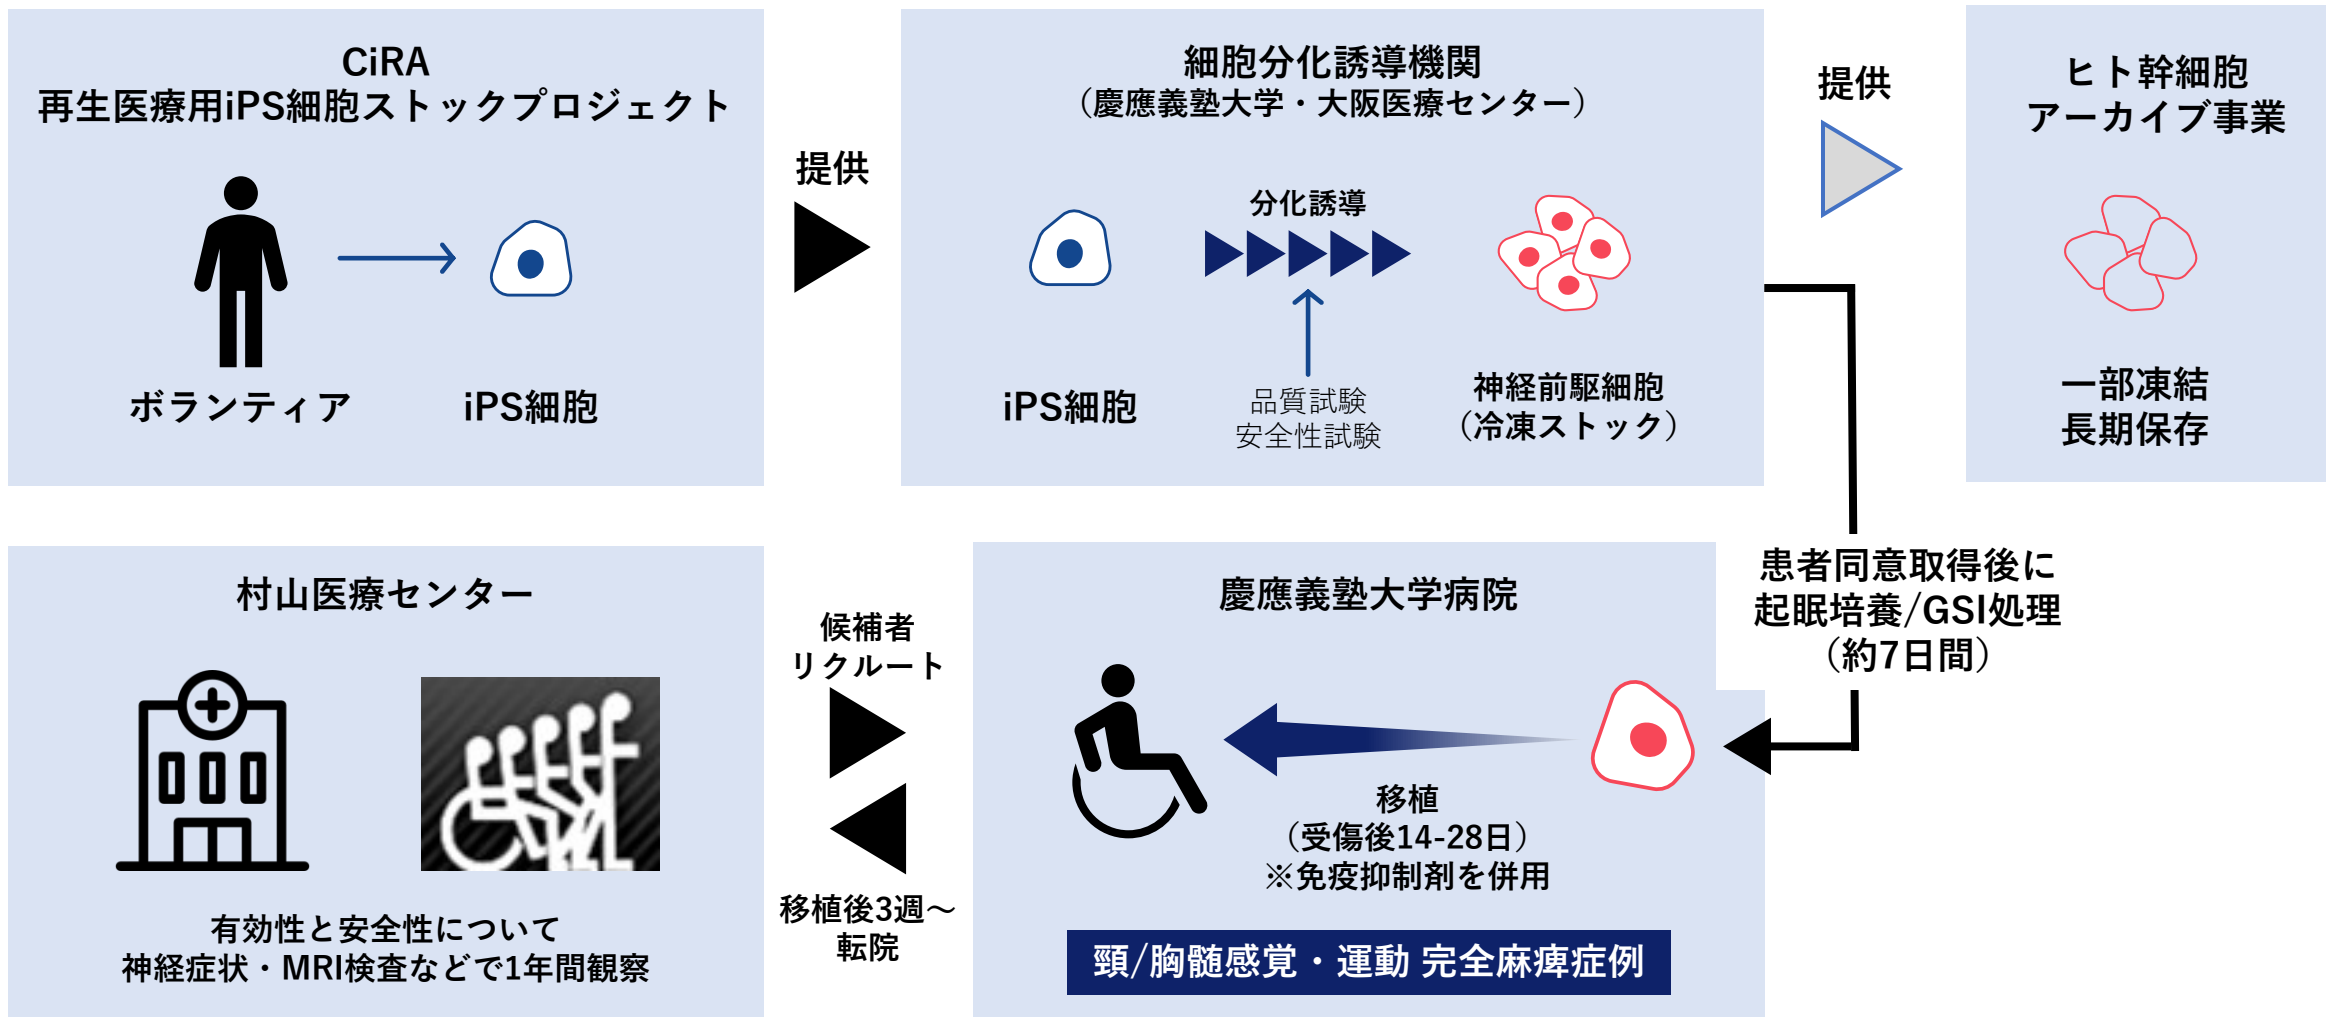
CiRA
再生医療用iPS細胞ストックプロジェクト

ボランティア　iPS細胞

提供

細胞分化誘導機関
（慶應義塾大学・大阪医療センター）

分化誘導

iPS細胞

品質試験
安全性試験

神経前駆細胞
（冷凍ストック）

提供

ヒト幹細胞
アーカイブ事業

一部凍結
長期保存

患者同意取得後に
起眠培養/GSI処理
（約7日間）

村山医療センター

有効性と安全性について
神経症状・MRI検査などで1年間観察

候補者
リクルート

移植後3週～
転院

慶應義塾大学病院

移植
（受傷後14-28日）
※免疫抑制剤を併用

頸/胸髄感覚・運動 完全麻痺症例